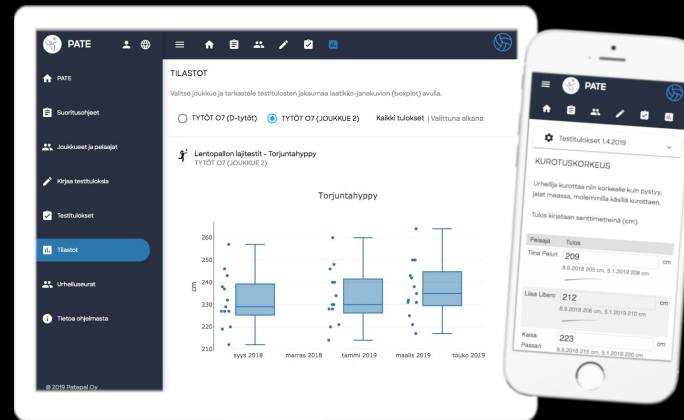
PATE

PATE
Suoritusohjeet
Joukkueet ja pelaajat
Kirjaa testituloksia
Testitulokset
Tilastot
Urheiluseurat
Tietoa ohjelmasta

© 2019 Patepal Oy

TILASTOT

Valitse joukkue ja tarkastele testitulosten jakaumaa laatikko-janakuvion (boxplot) avulla.

TYTÖT O7 (D-tytöt)
TYTÖT O7 (JOUKKUE 2)
Kaikki tulokset | Valittuna aikana

Lentopallon lajitestit - Torjuntahyppy
TYTÖT O7 (JOUKKUE 2)

Torjuntahyppy

cm

260
250
240
230
220
210

syys 2018
marras 2018
tammi 2019
maalis 2019
touko 2019

PATE

Testitulokset 1.4.2019

KUROTUSKORKEUS

Urheilija kurottaa niin korkealle kuin pystyy, jalat maassa, molemmilla käsillä kurottaen.

Tulos kirjataan senttimetreinä (cm).

| Pelaaja | Tulos |
|---|---|
| Tiina Paluri | 209 cm<br>8.9.2018 205 cm, 5.1.2019 208 cm |
| Liisa Libero | 212 cm<br>8.9.2018 209 cm, 5.1.2019 210 cm |
| Kaisa Passari | 223 cm<br>8.9.2018 215 cm, 5.1.2019 220 cm |